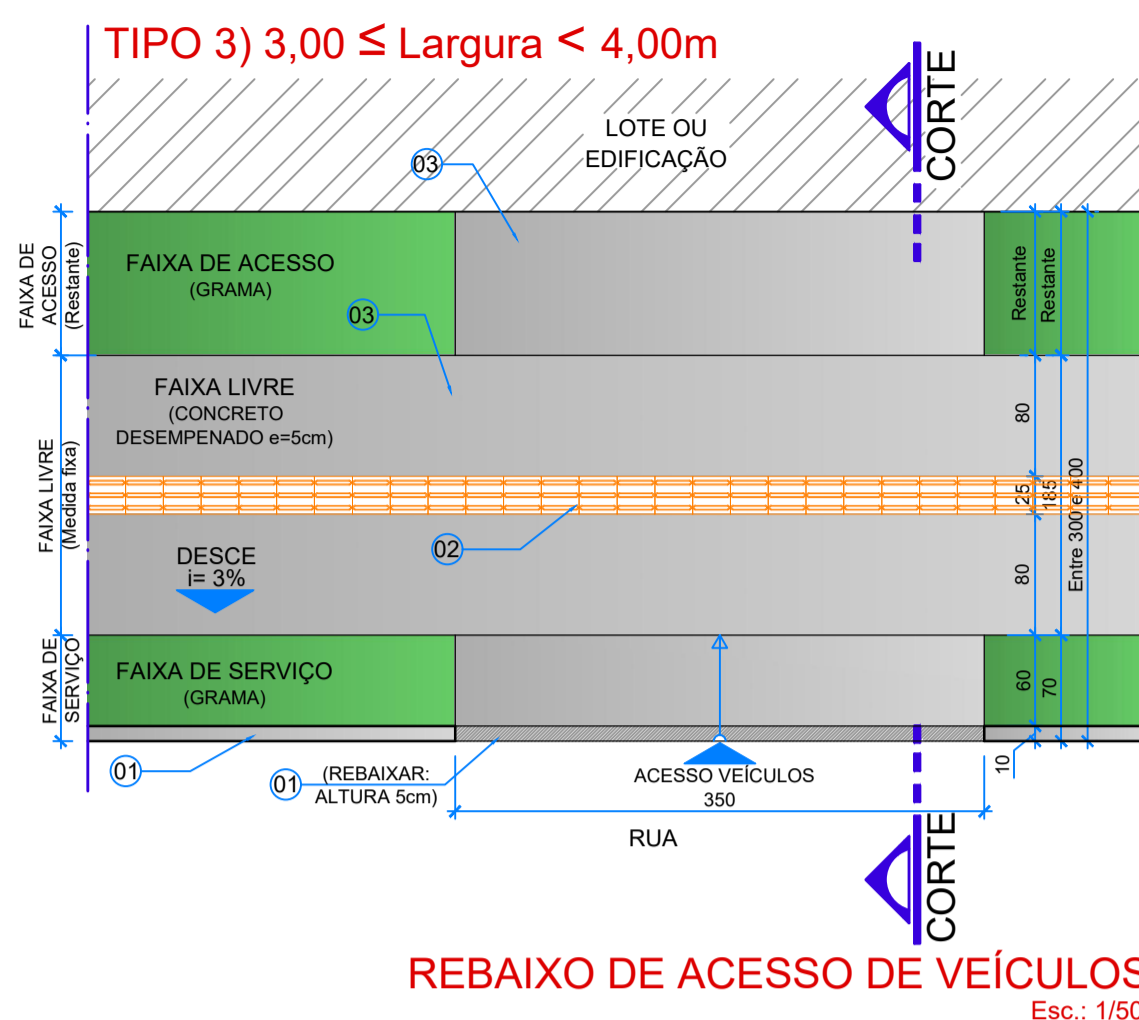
TIPO 3) 3,00 ≤ Largura < 4,00m

CORTE

LOTE OU EDIFICAÇÃO

03

FAIXA DE ACESSO (Restante)

FAIXA DE ACESSO (GRAMA)

03

Restante

Restante

FAIXA LIVRE (Medida fixa)

FAIXA LIVRE (CONCRETO DESEMPENADO e=5cm)

80

25

185

Entre 300 e 400

02

DESCE i= 3%

80

FAIXA DE SERVIÇO

FAIXA DE SERVIÇO (GRAMA)

60

70

10

01

01

(REBAIXAR: ALTURA 5cm)

ACESSO VEÍCULOS

350

RUA

CORTE

REBAIXO DE ACESSO DE VEÍCULOS

Esc.: 1/50